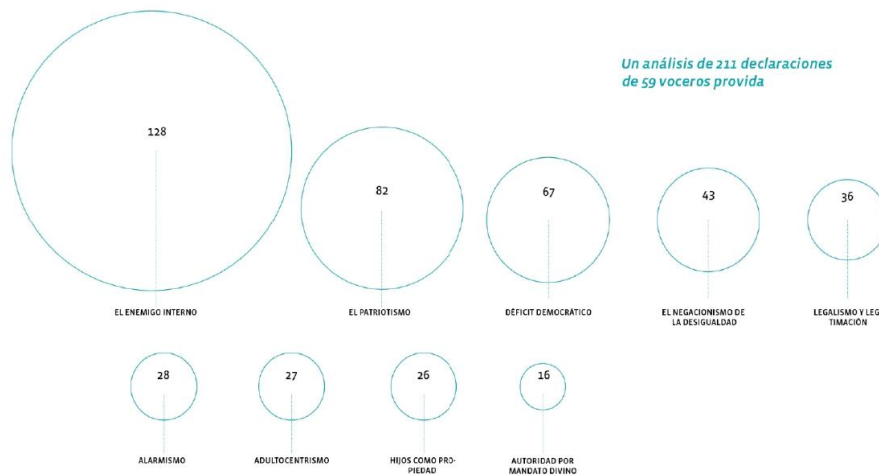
Un análisis de 211 declaraciones de 59 voceros provida

128

EL ENEMIGO INTERNO

82

EL PATRIOTISMO

67

DÉFICIT DEMOCRÁTICO

43

EL NEGACIONISMO DE LA DESIGUALDAD

36

LEGALISMO Y LEG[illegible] TIMACIÓN

28

ALARMISMO

27

ADULTOCENTRISMO

26

HIJOS COMO PROPIEDAD

16

AUTORIDAD POR MANDATO DIVINO